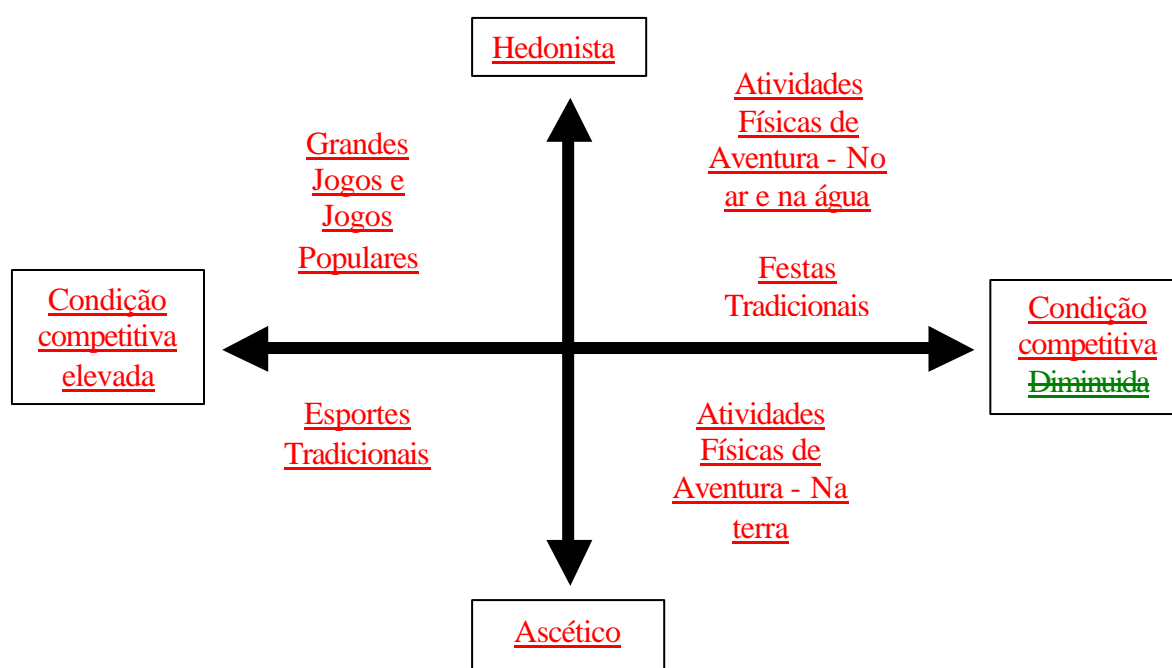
Hedonista

Grandes Jogos e Jogos Populares

Atividades Físicas de Aventura - No ar e na água

Condição competitiva elevada

Festas Tradicionais

Condição competitiva Diminuida

Esportes Tradicionais

Atividades Físicas de Aventura - Na terra

Ascético